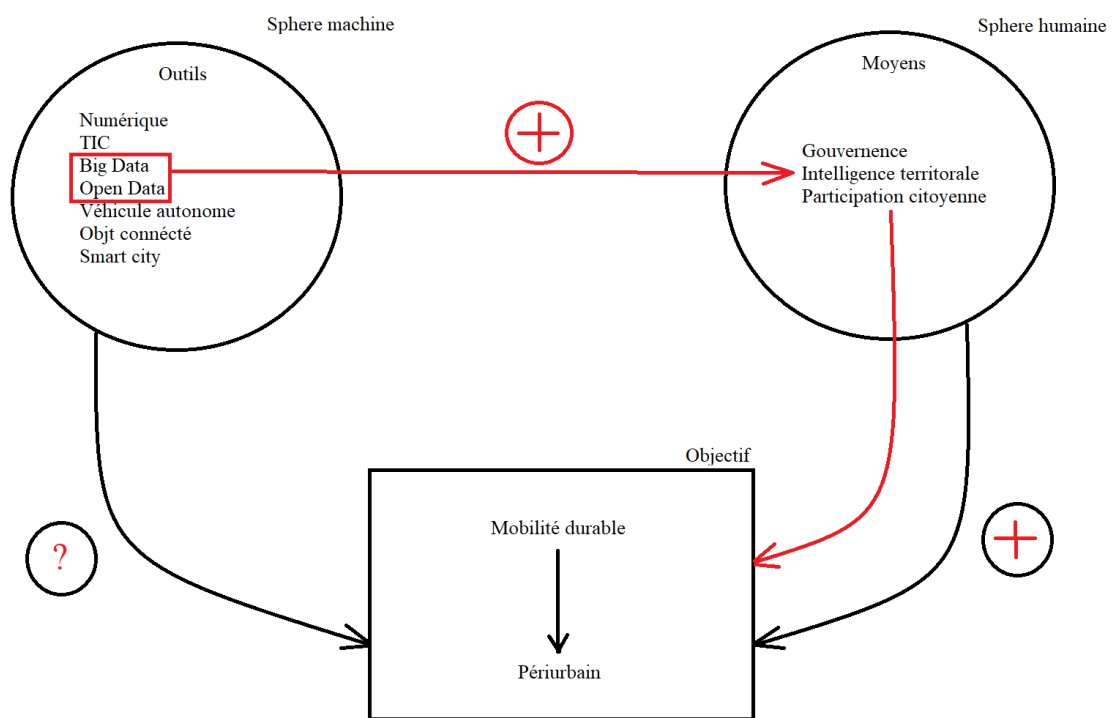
Sphere machine

Sphere humaine

Outils

Numérique
TIC
Big Data
Open Data
Véhicule autonome
Objt connécté
Smart city

+

Moyens

Gouvernence
Intelligence territorale
Participation citoyenne

Objectif

?

Mobilité durable

Périurbain

+